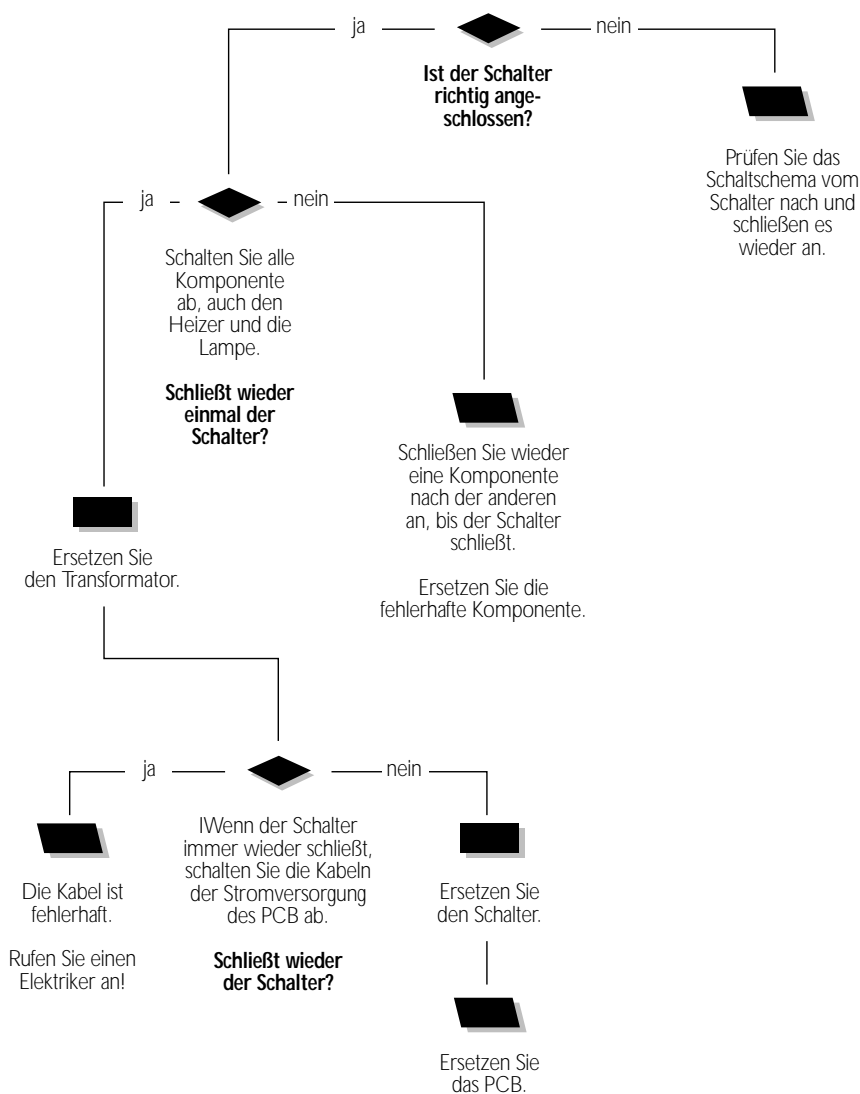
ja

nein

Ist der Schalter richtig angeschlossen?

Prüfen Sie das Schaltschema vom Schalter nach und schließen es wieder an.

ja

nein

Schalten Sie alle Komponente ab, auch den Heizer und die Lampe.

Schließt wieder einmal der Schalter?

Schließen Sie wieder eine Komponente nach der anderen an, bis der Schalter schließt.

Ersetzen Sie die fehlerhafte Komponente.

Ersetzen Sie den Transformator.

ja

nein

IWenn der Schalter immer wieder schließt, schalten Sie die Kabeln der Stromversorgung des PCB ab.

Schließt wieder der Schalter?

Die Kabel ist fehlerhaft.

Rufen Sie einen Elektriker an!

Ersetzen Sie den Schalter.

Ersetzen Sie das PCB.